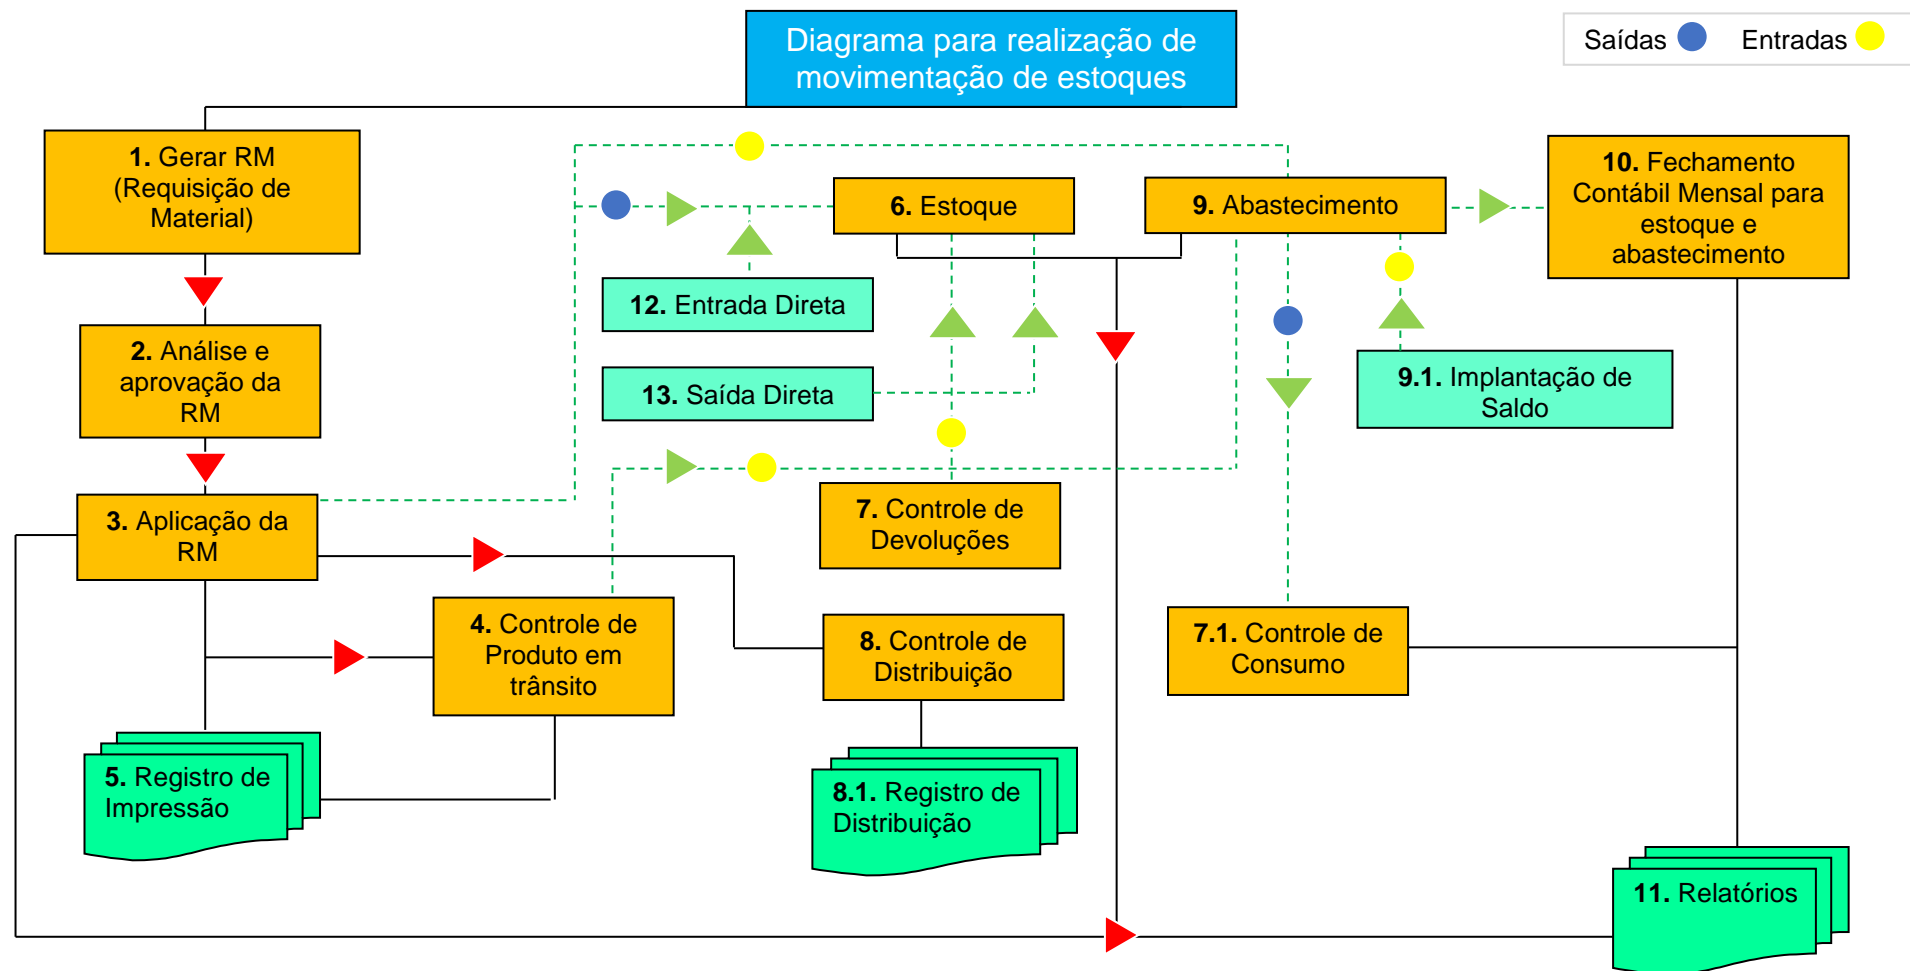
Diagrama para realização de movimentação de estoques

Saídas Entradas

1. Gerar RM (Requisição de Material)

2. Análise e aprovação da RM

3. Aplicação da RM

4. Controle de Produto em trânsito

5. Registro de Impressão

6. Estoque

9. Abastecimento

10. Fechamento Contábil Mensal para estoque e abastecimento

12. Entrada Direta

13. Saída Direta

9.1. Implantação de Saldo

7. Controle de Devoluções

8. Controle de Distribuição

7.1. Controle de Consumo

8.1. Registro de Distribuição

11. Relatórios